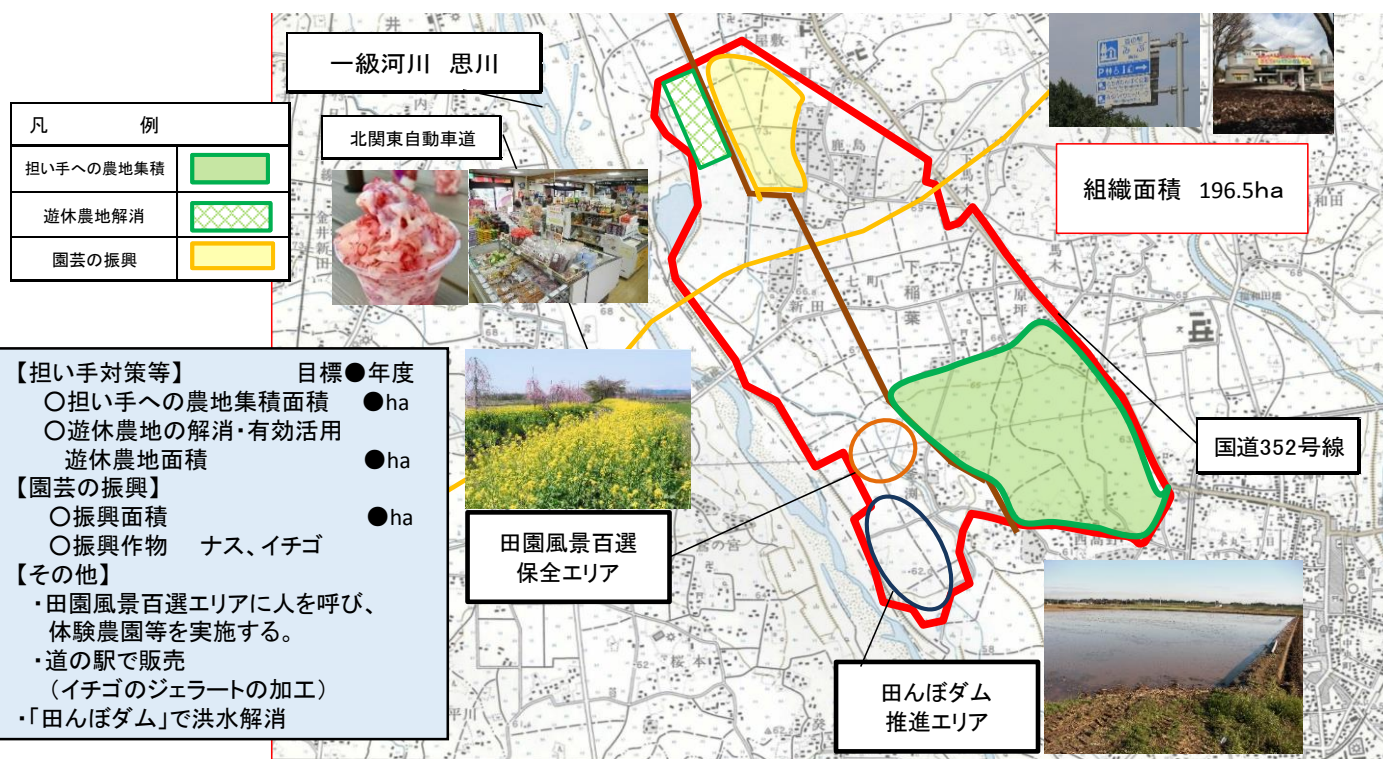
凡　　例

| | |
|---|---|
| 担い手への農地集積 | |
| 遊休農地解消 | |
| 園芸の振興 | |

一級河川　思川

北関東自動車道

組織面積　196.5ha

【担い手対策等】　　　　目標●年度
○担い手への農地集積面積　　●ha
○遊休農地の解消・有効活用
遊休農地面積　　　　　　　●ha
【園芸の振興】
○振興面積　　　　　　　　●ha
○振興作物　　ナス、イチゴ
【その他】
・田園風景百選エリアに人を呼び、体験農園等を実施する。
・道の駅で販売
（イチゴのジェラートの加工）
・「田んぼダム」で洪水解消

国道352号線

田園風景百選
保全エリア

田んぼダム
推進エリア